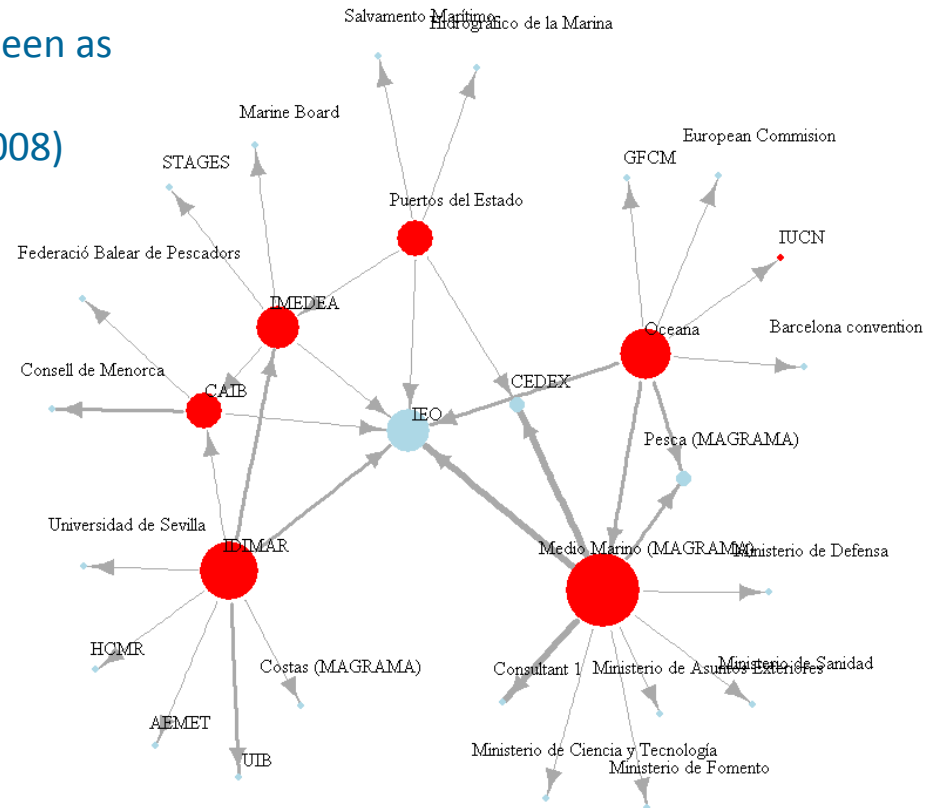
een as

008)

Salvamento Marítimo
Hidrográfico de la Marina
Marine Board
STAGES
Puertos del Estado
European Commision
GFCM
IUCN
Federació Balear de Pescadors
IMEDEA
Oceana
Barcelona convention
Consell de Menorca
CAIB
CEDEX
IEO
Pesca (MAGRAMA)
Universidad de Sevilla
IDIMAR
Medio Marino (MAGRAMA)
Ministerio de Defensa
HCMR
Costas (MAGRAMA)
Consultant 1
Ministerio de Asuntos Exteriores
Ministerio de Sanidad
AEMET
UIB
Ministerio de Ciencia y Tecnología
Ministerio de Fomento